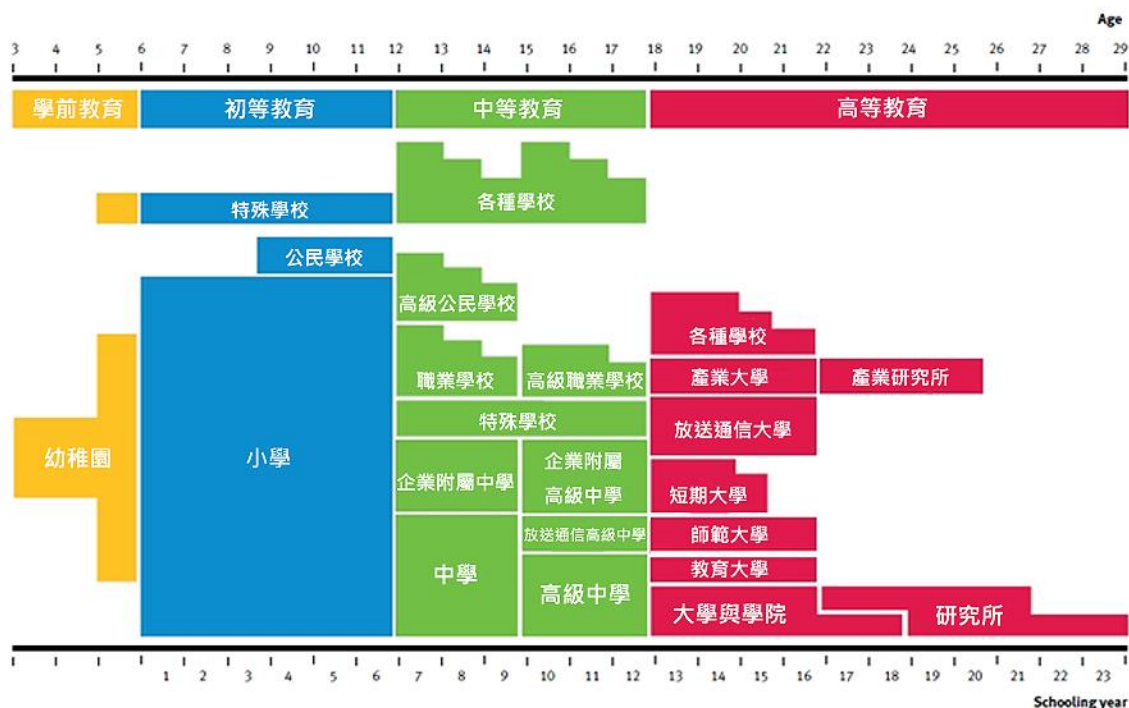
Age

3 4 5 6 7 8 9 10 11 12 13 14 15 16 17 18 19 20 21 22 23 24 25 26 27 28 29

學前教育 初等教育 中等教育 高等教育

特殊學校

各種學校

公民學校

高級公民學校

各種學校

職業學校

高級職業學校

產業大學

產業研究所

特殊學校

放送通信大學

幼稚園

小學

企業附屬中學

企業附屬高級中學

短期大學

放送通信高級中學

師範大學

中學

教育大學

高級中學

大學與學院

研究所

1 2 3 4 5 6 7 8 9 10 11 12 13 14 15 16 17 18 19 20 21 22 23

Schooling year